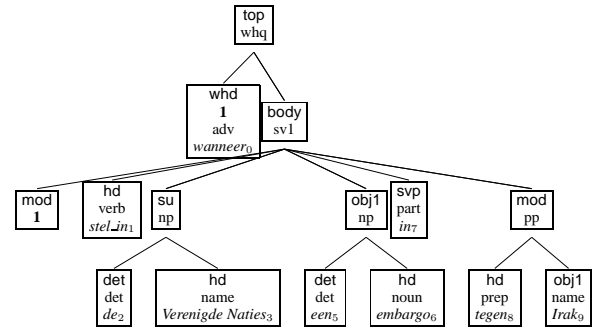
top
whq

whd
**1**
adv
*wanneer*$_0$

body
sv1

mod
**1**

hd
verb
*stel_in*$_1$

su
np

obj1
np

svp
part
*in*$_7$

mod
pp

det
det
*de*$_2$

hd
name
*Verenigde Naties*$_3$

det
det
*een*$_5$

hd
noun
*embargo*$_6$

hd
prep
*tegen*$_8$

obj1
name
*Irak*$_9$